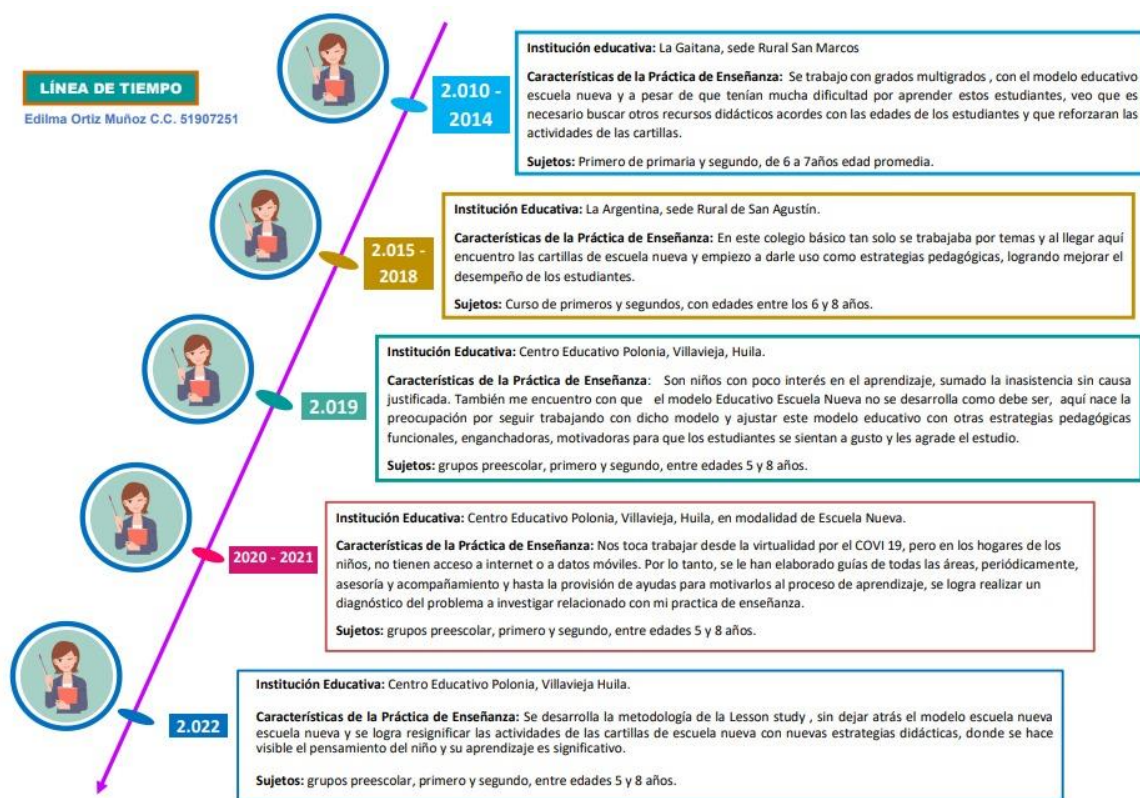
LÍNEA DE TIEMPO

Edilma Ortiz Muñoz C.C. 51907251

2.010 - 2014

Institución educativa: La Gaitana, sede Rural San Marcos

Características de la Práctica de Enseñanza: Se trabajo con grados multigrados , con el modelo educativo escuela nueva y a pesar de que tenían mucha dificultad por aprender estos estudiantes, veo que es necesario buscar otros recursos didácticos acordes con las edades de los estudiantes y que reforzaran las actividades de las cartillas.

Sujetos: Primero de primaria y segundo, de 6 a 7años edad promedia.

2.015 - 2018

Institución Educativa: La Argentina, sede Rural de San Agustín.

Características de la Práctica de Enseñanza: En este colegio básico tan solo se trabajaba por temas y al llegar aquí encuentro las cartillas de escuela nueva y empiezo a darle uso como estrategias pedagógicas, logrando mejorar el desempeño de los estudiantes.

Sujetos: Curso de primeros y segundos, con edades entre los 6 y 8 años.

2.019

Institución Educativa: Centro Educativo Polonia, Villavieja, Huila.

Características de la Práctica de Enseñanza: Son niños con poco interés en el aprendizaje, sumado la inasistencia sin causa justificada. También me encuentro con que el modelo Educativo Escuela Nueva no se desarrolla como debe ser, aquí nace la preocupación por seguir trabajando con dicho modelo y ajustar este modelo educativo con otras estrategias pedagógicas funcionales, enganchadoras, motivadoras para que los estudiantes se sientan a gusto y les agrade el estudio.

Sujetos: grupos preescolar, primero y segundo, entre edades 5 y 8 años.

2020 - 2021

Institución Educativa: Centro Educativo Polonia, Villavieja, Huila, en modalidad de Escuela Nueva.

Características de la Práctica de Enseñanza: Nos toca trabajar desde la virtualidad por el COVI 19, pero en los hogares de los niños, no tienen acceso a internet o a datos móviles. Por lo tanto, se le han elaborado guías de todas las áreas, periódicamente, asesoría y acompañamiento y hasta la provisión de ayudas para motivarlos al proceso de aprendizaje, se logra realizar un diagnóstico del problema a investigar relacionado con mi practica de enseñanza.

Sujetos: grupos preescolar, primero y segundo, entre edades 5 y 8 años.

2.022

Institución Educativa: Centro Educativo Polonia, Villavieja Huila.

Características de la Práctica de Enseñanza: Se desarrolla la metodología de la Lesson study , sin dejar atrás el modelo escuela nueva escuela nueva y se logra resignificar las actividades de las cartillas de escuela nueva con nuevas estrategias didácticas, donde se hace visible el pensamiento del niño y su aprendizaje es significativo.

Sujetos: grupos preescolar, primero y segundo, entre edades 5 y 8 años.